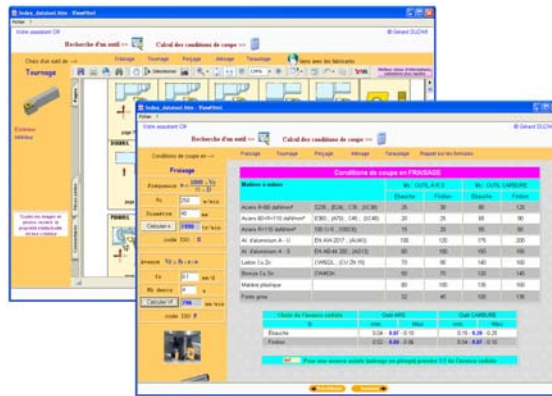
Index_dataoutil.htm - ViewHtml

Fichier ?

Votre assistant CN

© Gérard DUCRAY

Recherche d'un outil >>

Calcul des conditions de coupe >>

Choix d'un outil de -->

Fraisage

Tournage

Perçage

Alésage

Taraudage

liens avec les fabricants

Tournage

Ebauche

Finition

Index_dataoutil.htm - ViewHtml

Fichier ?

Votre assistant CN

© Gérard DUCRAY

Recherche d'un outil >>

Calcul des conditions de coupe >>

Conditions de coupe en -->

Fraisage

Tournage

Perçage

Alésage

Taraudage

Rappel sur les formules

Fraisage

Fréquence $N = \frac{1000 \times Vc}{\Pi \times D}$

Vc 250 m/min

Diamètre 40 mm

Calculer-> 1990 tr/min

code ISO S

Avance $Vf = fz \times N \times z$

fz 0.1 mm/d

Nb dents 4 z

Calculer Vf 796 mm/min

code ISO F

Conditions de coupe en FRAISAGE

| Matière à usiner | | Vc OUTIL A.R.S | | Vc OUTIL CARBURE | |
|---|---|---|---|---|---|
| | | Ebauche | Finition | Ebauche | Finition |
| Aciers R<80 daN/mm² | S235 ; (E24) ; C35 ; (XC38) | 25 | 30 | 90 | 120 |
| Aciers 80<R<110 daN/mm² | E360 ; (A70) ; C45 ; (XC48) | 20 | 25 | 65 | 90 |
| Aciers R>110 daN/mm² | 35 Ni Cr Mo 16 ; (35NCD) | 15 | 20 | 55 | 80 |
| Al. d'aluminium A - U | EN AW 2017 ; (AU4G) | 100 | 120 | 175 | 200 |
| Al. d'aluminium A - S | EN AB 44 200 ; (AS13) | 100 | 150 | 150 | 180 |
| Laiton Cu Zn | CW602L ; (CU Z9 15) | 70 | 90 | 140 | 160 |
| Bronze Cu Sn | CW453K | 50 | 70 | 120 | 140 |
| Matière plastique | | 80 | 100 | 135 | 160 |
| Fonte grise | | 32 | 40 | 100 | 120 |

| Choix de l'avance radiale fz | Outil ARS | | Outil CARBURE | |
|---|---|---|---|---|
| | mini | Maxi | mini | Maxi |
| Ebauche | 0.04 - 0.07 - 0.10 | | 0.15 - 0.20 - 0.25 | |
| Finition | 0.02 - 0.04 - 0.06 | | 0.08 - 0.10 - 0.12 | |

Pour une avance ainsi balayage en plongé prendre 1/3 de l'avance radiale

Continuer | Suivant